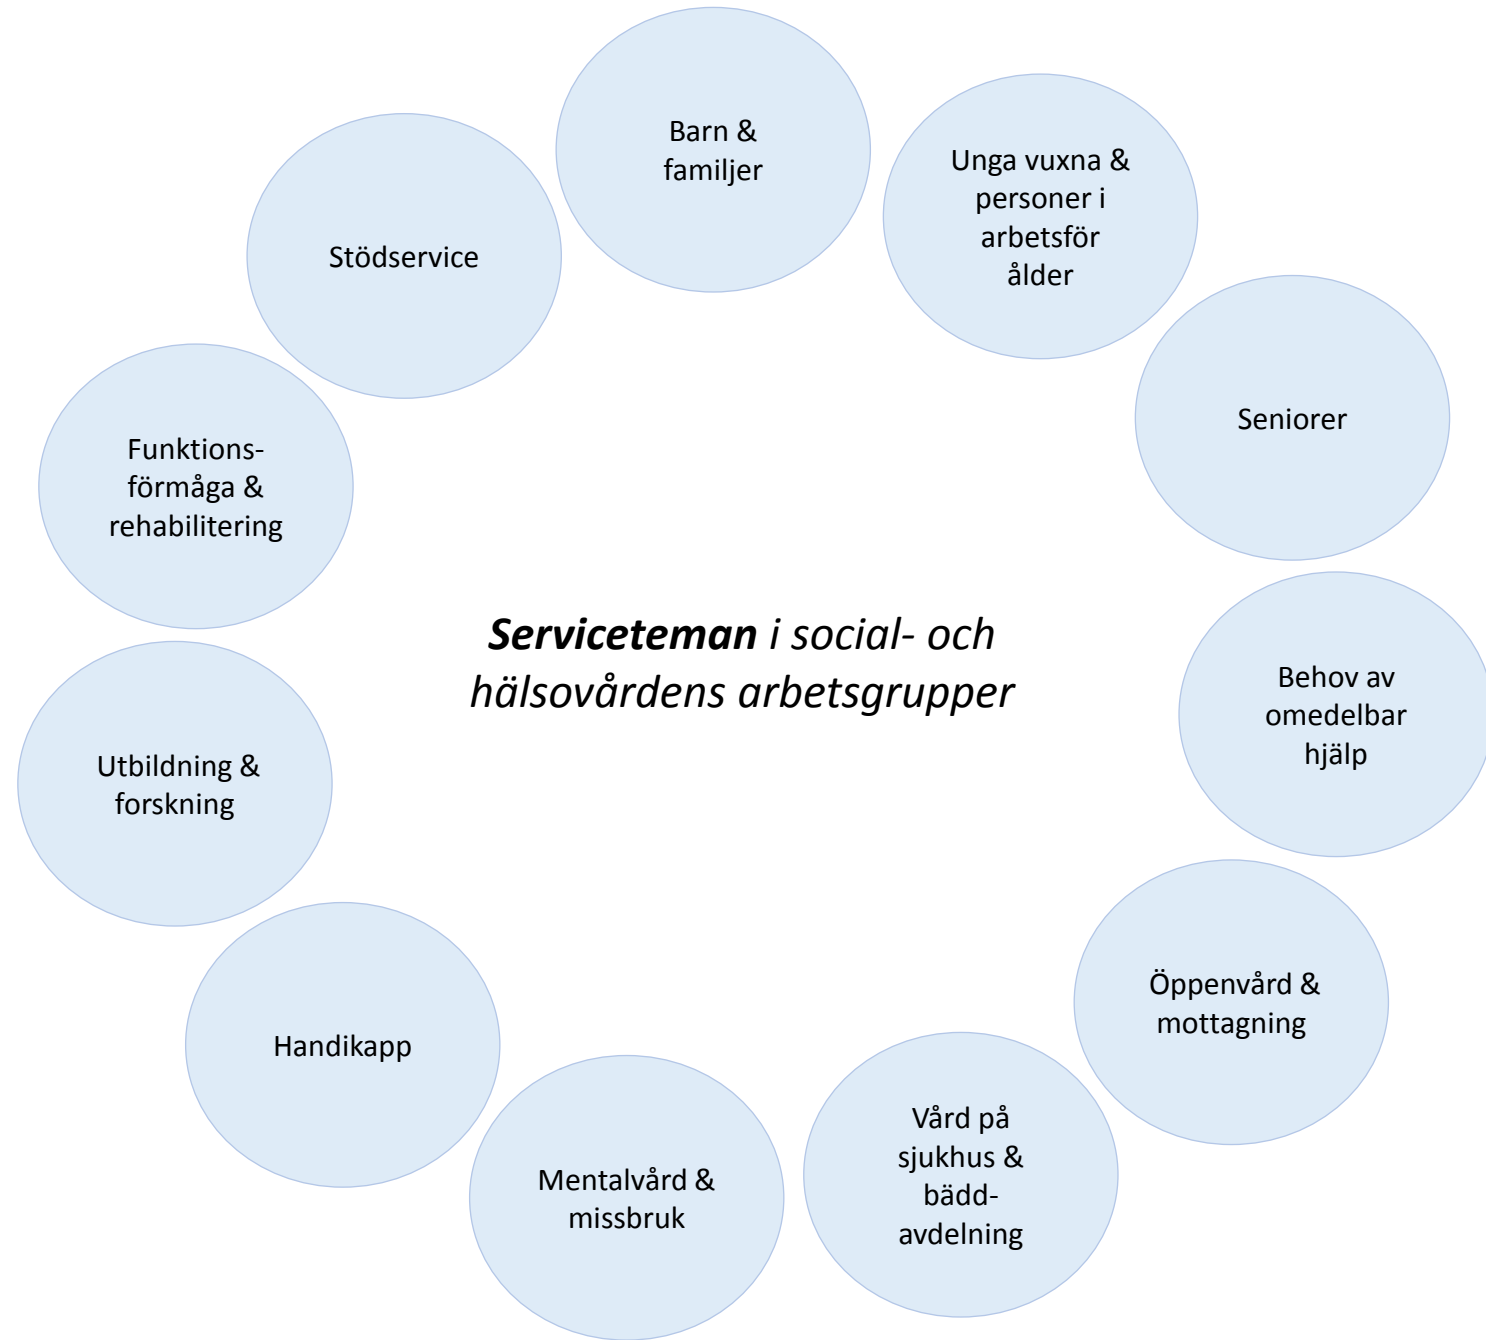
Barn & familjer

Unga vuxna & personer i arbetsför ålder

Seniorer

Behov av omedelbar hjälp

Öppenvård & mottagning

Vård på sjukhus & bädd-avdelning

Mentalvård & missbruk

Handikapp

Utbildning & forskning

Funktions-förmåga & rehabilitering

Stödservice

***Serviceteman*** *i social- och hälsovårdens arbetsgrupper*